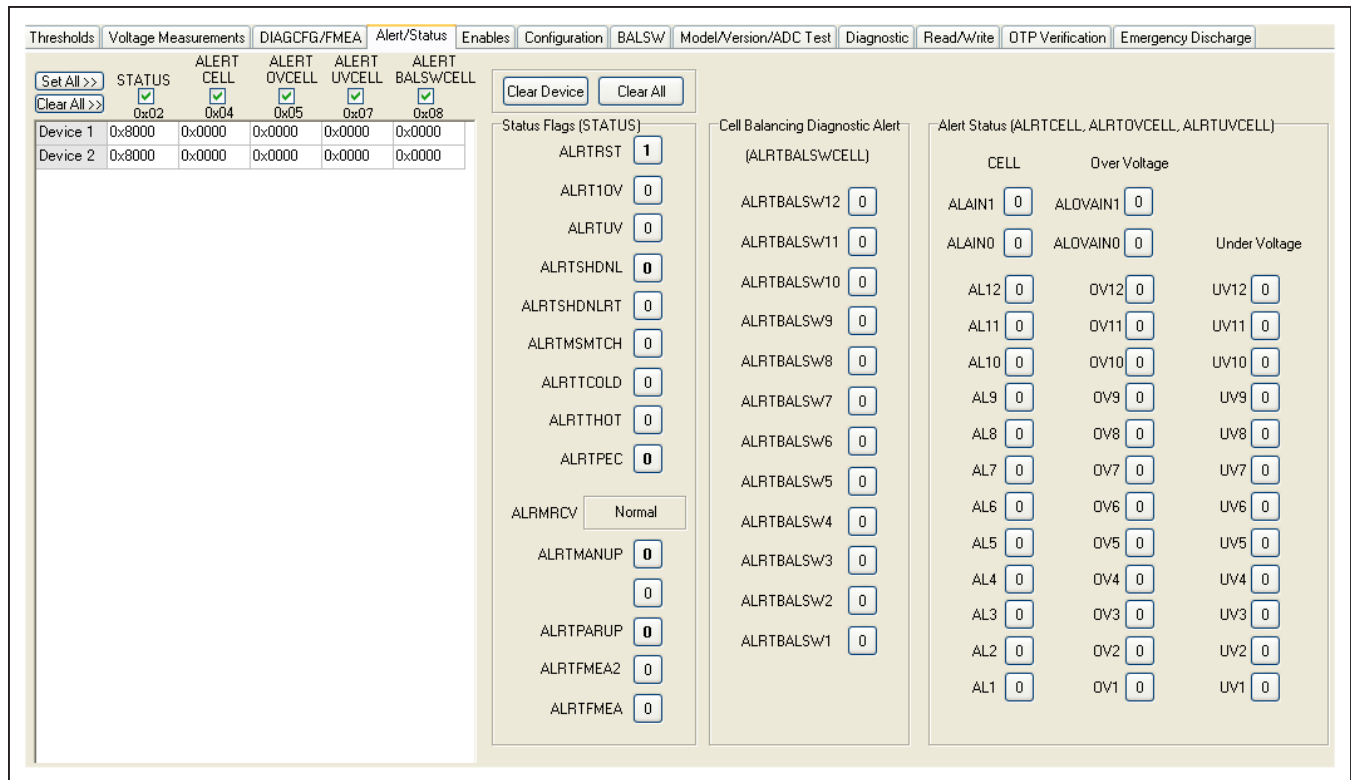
Thresholds | Voltage Measurements | DIAGCFG/FMEA | Alert/Status | Enables | Configuration | BALSW | Model/Version/ADC Test | Diagnostic | Read/Write | OTP Verification | Emergency Discharge

Set All >>
Clear All >>

| | STATUS 0x02 | ALERT CELL 0x04 | ALERT OVCELL 0x05 | ALERT UVCELL 0x07 | ALERT BALSWCELL 0x08 |
|---|---|---|---|---|---|
| Device 1 | 0x8000 | 0x0000 | 0x0000 | 0x0000 | 0x0000 |
| Device 2 | 0x8000 | 0x0000 | 0x0000 | 0x0000 | 0x0000 |

Clear Device | Clear All

Status Flags (STATUS)
ALRTRST 1
ALRT1OV 0
ALRTUV 0
ALRTSHDNL 0
ALRTSHDNLRT 0
ALRTMSMTCH 0
ALRTTCOLD 0
ALRTTHOT 0
ALRTPEC 0
ALRMRCV Normal
ALRTMANUP 0
0
ALRTPARUP 0
ALRTFMEA2 0
ALRTFMEA 0

Cell Balancing Diagnostic Alert
(ALRTBALSWCELL)
ALRTBALSW12 0
ALRTBALSW11 0
ALRTBALSW10 0
ALRTBALSW9 0
ALRTBALSW8 0
ALRTBALSW7 0
ALRTBALSW6 0
ALRTBALSW5 0
ALRTBALSW4 0
ALRTBALSW3 0
ALRTBALSW2 0
ALRTBALSW1 0

Alert Status (ALRTCELL, ALRTOVCELL, ALRTUVCELL)
CELL Over Voltage
ALAIN1 0 ALOVAIN1 0
ALAIN0 0 ALOVAIN0 0 Under Voltage
AL12 0 OV12 0 UV12 0
AL11 0 OV11 0 UV11 0
AL10 0 OV10 0 UV10 0
AL9 0 OV9 0 UV9 0
AL8 0 OV8 0 UV8 0
AL7 0 OV7 0 UV7 0
AL6 0 OV6 0 UV6 0
AL5 0 OV5 0 UV5 0
AL4 0 OV4 0 UV4 0
AL3 0 OV3 0 UV3 0
AL2 0 OV2 0 UV2 0
AL1 0 OV1 0 UV1 0